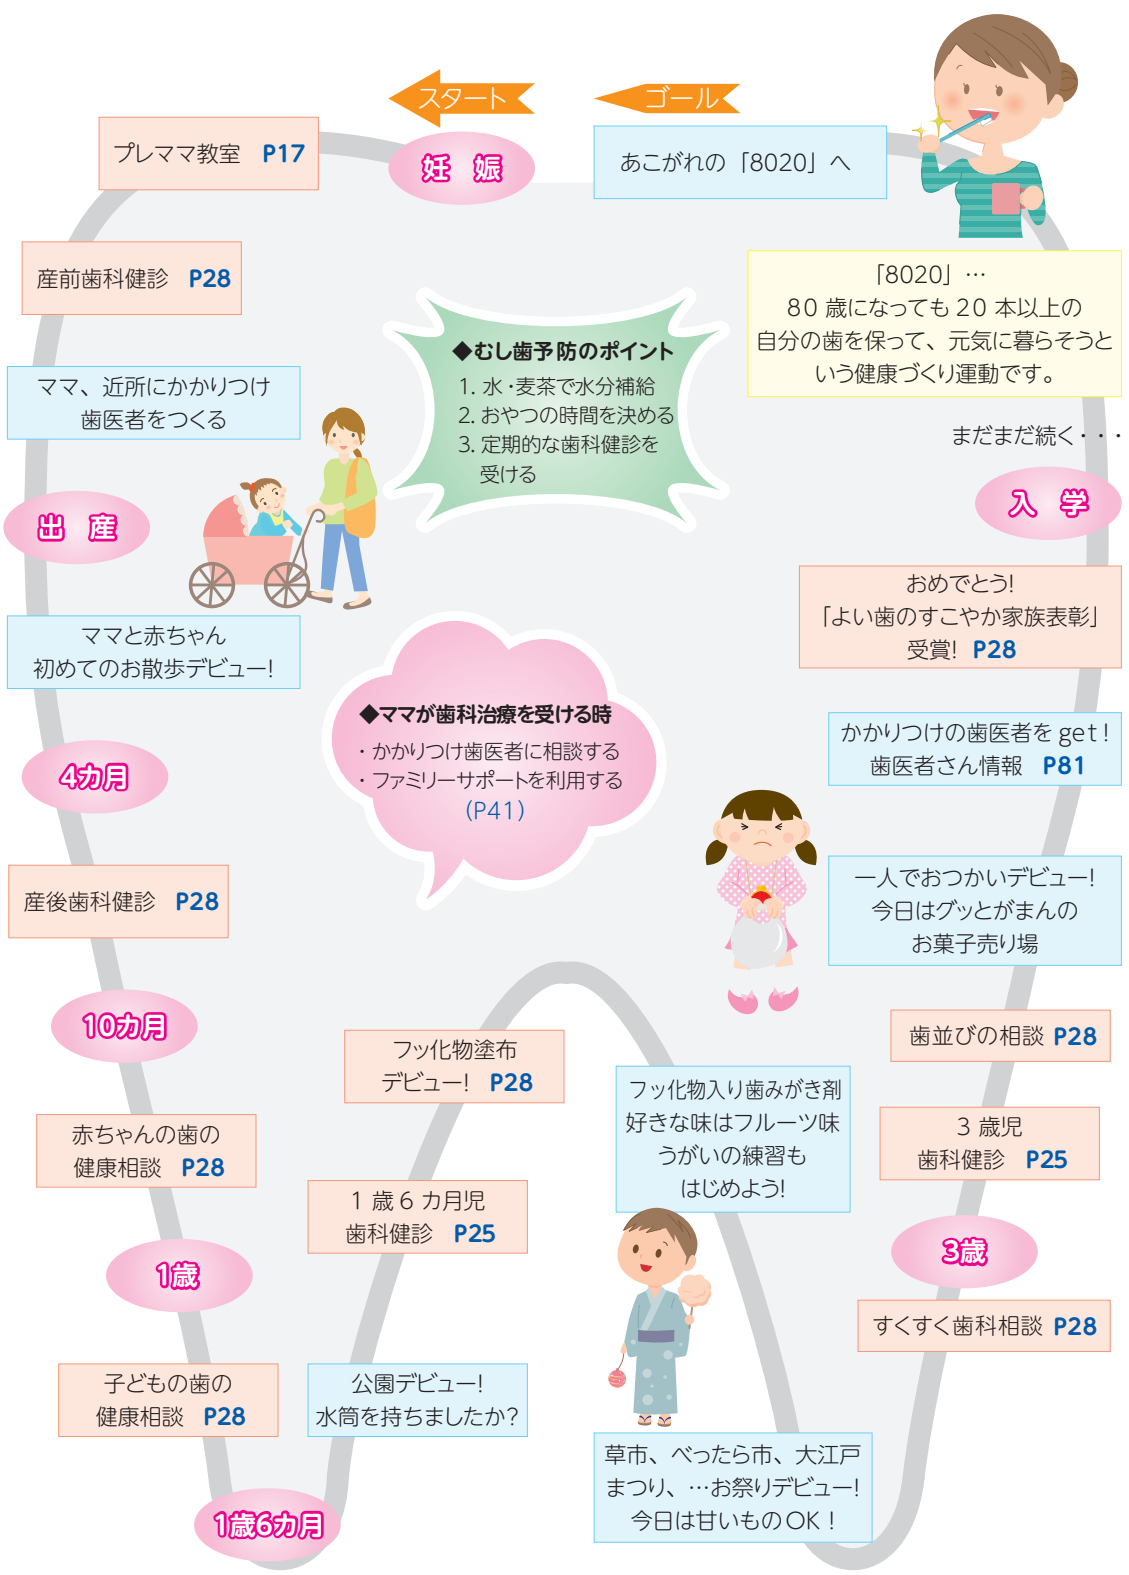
スタート

ゴール

プレママ教室　P17

妊　娠

あこがれの「8020」へ

産前歯科健診　P28

「8020」…
80 歳になっても 20 本以上の自分の歯を保って、元気に暮らそうという健康づくり運動です。

◆むし歯予防のポイント
1. 水・麦茶で水分補給
2. おやつの時間を決める
3. 定期的な歯科健診を受ける

ママ、近所にかかりつけ歯医者をつくる

まだまだ続く・・・

入　学

出　産

おめでとう!
「よい歯のすこやか家族表彰」
受賞!　P28

ママと赤ちゃん
初めてのお散歩デビュー!

◆ママが歯科治療を受ける時
・かかりつけ歯医者に相談する
・ファミリーサポートを利用する
(P41)

かかりつけの歯医者を get!
歯医者さん情報　P81

4カ月

一人でおつかいデビュー!
今日はグッとがまんのお菓子売り場

産後歯科健診　P28

歯並びの相談　P28

10カ月

フッ化物塗布デビュー!　P28

フッ化物入り歯みがき剤
好きな味はフルーツ味
うがいの練習もはじめよう!

赤ちゃんの歯の健康相談　P28

3 歳児
歯科健診　P25

1 歳 6 カ月児
歯科健診　P25

1歳

3歳

すくすく歯科相談　P28

子どもの歯の健康相談　P28

公園デビュー!
水筒を持ちましたか?

草市、べったら市、大江戸まつり、…お祭りデビュー!
今日は甘いものOK!

1歳6カ月